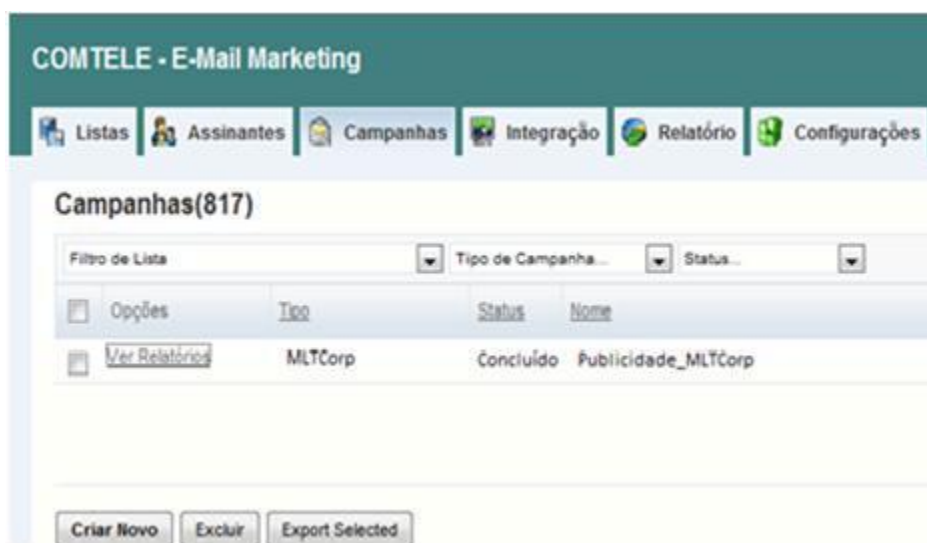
COMTELE - E-Mail Marketing

Listas Assinantes Campanhas Integração Relatório Configurações

Campanhas(817)

Filtro de Lista | Tipo de Campanha... | Status...

| | Opções | Tipo | Status | Nome |
|---|---|---|---|---|
| | Ver Relatórios | MLTCorp | Concluído | Publicidade_MLTCorp |

Criar Novo | Excluir | Export Selected